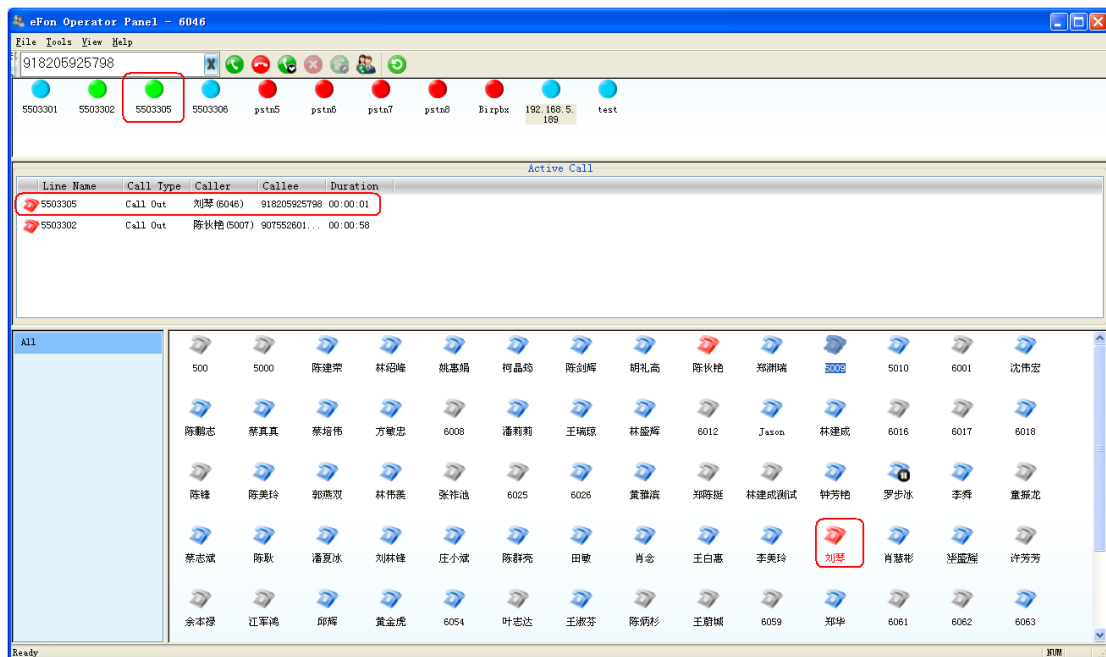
eFon Operator Panel - 6046

File Tools View Help

918205925798

5503301 5503302 5503305 5503306 pstn5 pstn6 pstn7 pstn8 Bizpbx 192.168.5.189 test

Active Call

| Line Name | Call Type | Caller | Callee | Duration |
|---|---|---|---|---|
| 5503305 | Call Out | 刘琴(6046) | 918205925798 | 00:00:01 |
| 5503302 | Call Out | 陈伙艳(5007) | 907552601... | 00:00:58 |

All

500 5000 陈建荣 林绍峰 姚惠娟 柯晶莺 陈剑辉 胡礼高 陈伙艳 郑渊瑞 5009 5010 6001 沈伟宏

陈鹏志 蔡真真 蔡培伟 方敏忠 6008 潘莉莉 王瑞琼 林盛辉 6012 Jason 林建成 6016 6017 6018

陈锋 陈美玲 郭燕双 林伟義 张祚池 6025 6026 黄雅滨 郑陈挺 林建成测试 钟芳艳 罗步冰 李舜 童振龙

蔡志斌 陈耿 潘夏冰 刘林锋 庄小斌 陈群亮 田敏 肖念 王白惠 李美玲 刘琴 肖慧彬 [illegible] 许芳芳

余本禄 江军鸿 邱辉 黄金虎 6054 叶志达 王淑芬 陈炳杉 王蔚城 6059 郑华 6061 6062 6063

Ready NUM